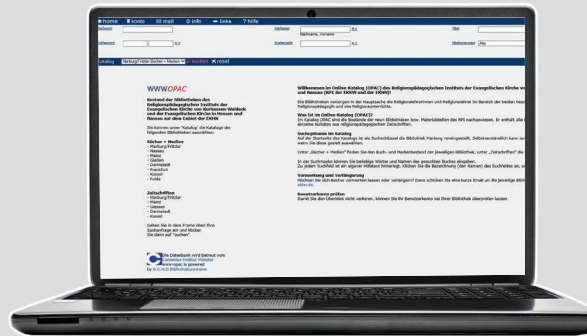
home  konto  mail  info  links  ? hilfe

Stichwort | Verfasser | Titel
Nachname, Vorname
Volltext | Systematik | Medienauswahl Alle

Katalog: Marburg/Fritzlar Bücher + Medien  suchen  reset

WWWOPAC

Bestand der Bibliotheken des Religionspädagogischen Instituts der Evangelischen Kirche von Kurhessen-Waldeck und der Evangelischen Kirche in Hessen und Nassau auf dem Gebiet der EKHN

Sie können unter "Katalog" die Kataloge der folgenden Bibliotheken auswählen:

Bücher + Medien
- Marburg/Fritzlar
- Nassau
- Mainz
- Gießen
- Darmstadt
- Frankfurt
- Kassel
- Fulda

Zeitschriften
- Marburg/Fritzlar
- Mainz
- Giessen
- Darmstadt
- Kassel

Geben Sie in die Felder oben Ihre Suchbegriffe ein und klicken Sie dann auf "suchen".

Die Datenbank wird betreut vom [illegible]
by B.O.N.D Bibliothekssysteme

Willkommen im Online Katalog (OPAC) des Religionspädagogischen Instituts der Evangelischen Kirche von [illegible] und Nassau (RPI der EKKW und der EKHN)!

Die Bibliotheken versorgen in der Hauptsache die Religionslehrerinnen und Religionslehrer im Bereich der beiden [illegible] Religionspädagogik und des Religionsunterrichts.

Was ist im Online Katalog (OPAC)?
Im Katalog OPAC sind die Bestände der neun Bibliotheken bzw. Materialstellen des RPI nachgewiesen. Er enthält alle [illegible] einzelne Aufsätze aus religionspädagogischen Zeitschriften.

Suchergebnisse im Katalog
Auf der Startseite des Katalogs ist als Suchschlüssel die Bibliothek Marburg voreingestellt. Selbstverständlich kann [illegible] wenn Sie diese gezielt auswählen.

Unter „Bücher + Medien“ finden Sie den Buch- und Medienbestand der jeweiligen Bibliothek, unter „Zeitschriften“ die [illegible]

In der Suchmaske können Sie beliebige Wörter und Namen der gesuchten Bücher eingeben.
Zu jedem Suchfeld ist ein eigener Hilfetext hinterlegt. Klicken Sie die Bezeichnung (der Namen) des Suchfeldes an, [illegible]

Vormerkung und Verlängerung
Möchten Sie sich Bücher vormerken lassen oder verlängern? Dann schicken Sie eine kurze Email an die jeweilige Bibl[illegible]
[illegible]

Benutzerkonto prüfen
Damit Sie den Überblick nicht verlieren, können Sie Ihr Benutzerkonto bei Ihrer Bibliothek überprüfen lassen.